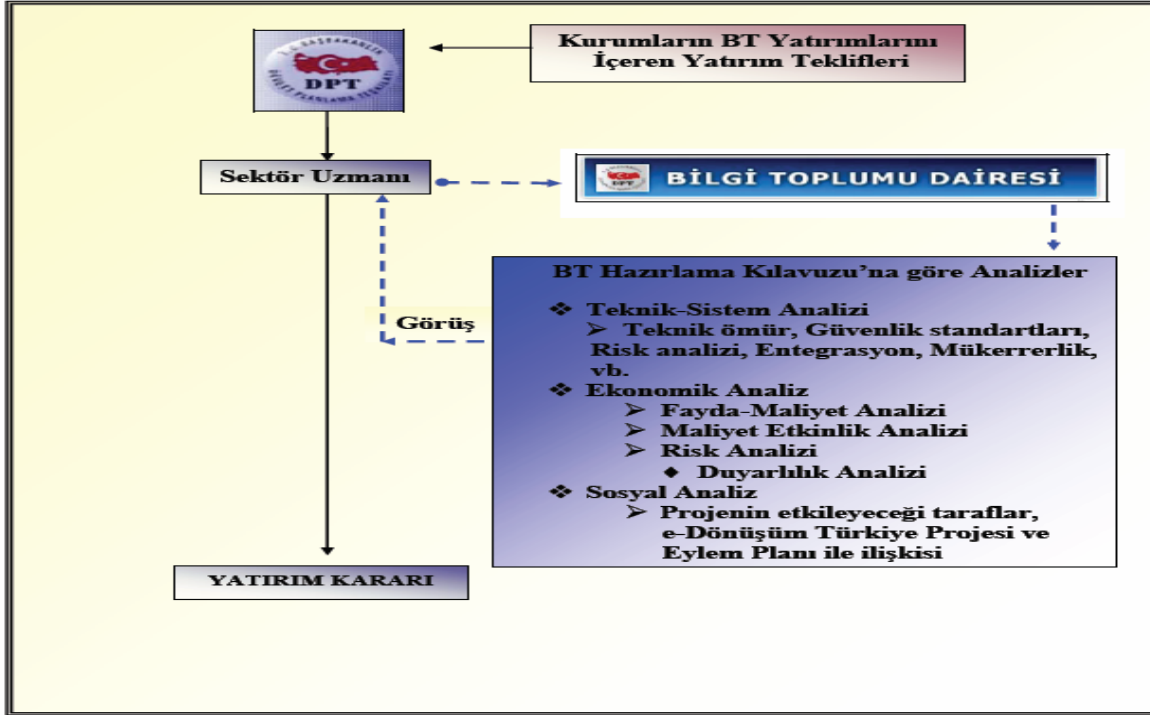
T.C. BAŞBAKANLIK
DPT
DEVLET PLANLAMA TEŞKİLATI

Kurumların BT Yatırımlarını İçeren Yatırım Teklifleri

Sektör Uzmanı

DPT
BİLGİ TOPLUMU DAİRESİ

Görüş

BT Hazırlama Kılavuzu'na göre Analizler

❖ Teknik-Sistem Analizi
➢ Teknik ömür, Güvenlik standartları, Risk analizi, Entegrasyon, Mükerrerlik, vb.
❖ Ekonomik Analiz
➢ Fayda-Maliyet Analizi
➢ Maliyet Etkinlik Analizi
➢ Risk Analizi
◆ Duyarlılık Analizi
❖ Sosyal Analiz
➢ Projenin etkileyeceği taraflar, e-Dönüşüm Türkiye Projesi ve Eylem Planı ile ilişkisi

YATIRIM KARARI